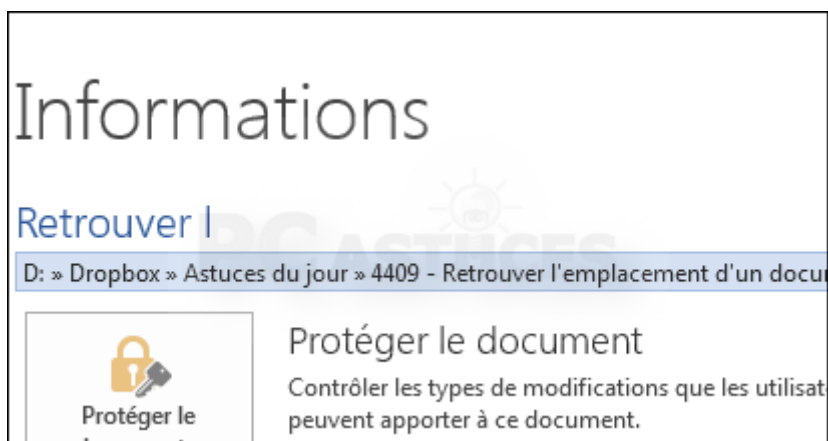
Informations

Retrouver l

D: » Dropbox » Astuces du jour » 4409 - Retrouver l'emplacement d'un docu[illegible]

Protéger le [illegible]

Protéger le document

Contrôler les types de modifications que les utilisat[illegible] peuvent apporter à ce document.

PC ASTUCES